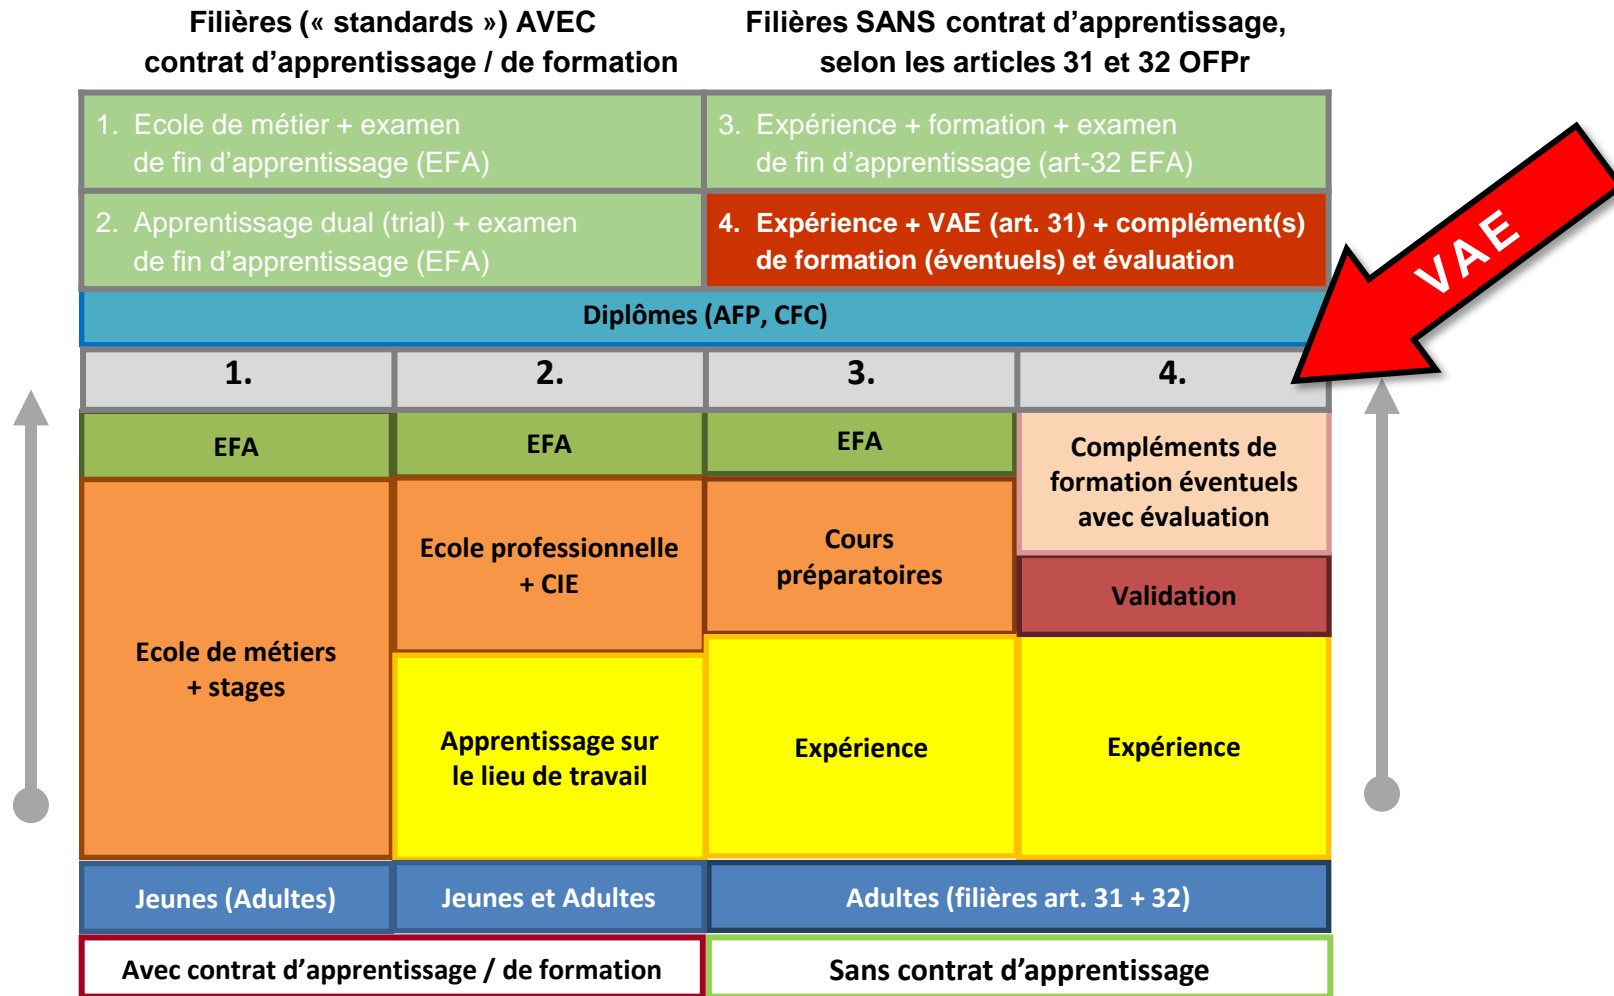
Filières (« standards ») AVEC contrat d'apprentissage / de formation

Filières SANS contrat d'apprentissage, selon les articles 31 et 32 OFPr

| 1. Ecole de métier + examen de fin d'apprentissage (EFA) | 3. Expérience + formation + examen de fin d'apprentissage (art-32 EFA) |
|---|---|
| 2. Apprentissage dual (trial) + examen de fin d'apprentissage (EFA) | 4. Expérience + VAE (art. 31) + complément(s) de formation (éventuels) et évaluation |

VAE

Diplômes (AFP, CFC)

| 1. | 2. | 3. | 4. |
|---|---|---|---|
| EFA | EFA | EFA | Compléments de formation éventuels avec évaluation |
| Ecole de métiers + stages | Ecole professionnelle + CIE | Cours préparatoires | Validation |
| | Apprentissage sur le lieu de travail | Expérience | Expérience |
| Jeunes (Adultes) | Jeunes et Adultes | Adultes (filières art. 31 + 32) | |

Avec contrat d'apprentissage / de formation

Sans contrat d'apprentissage